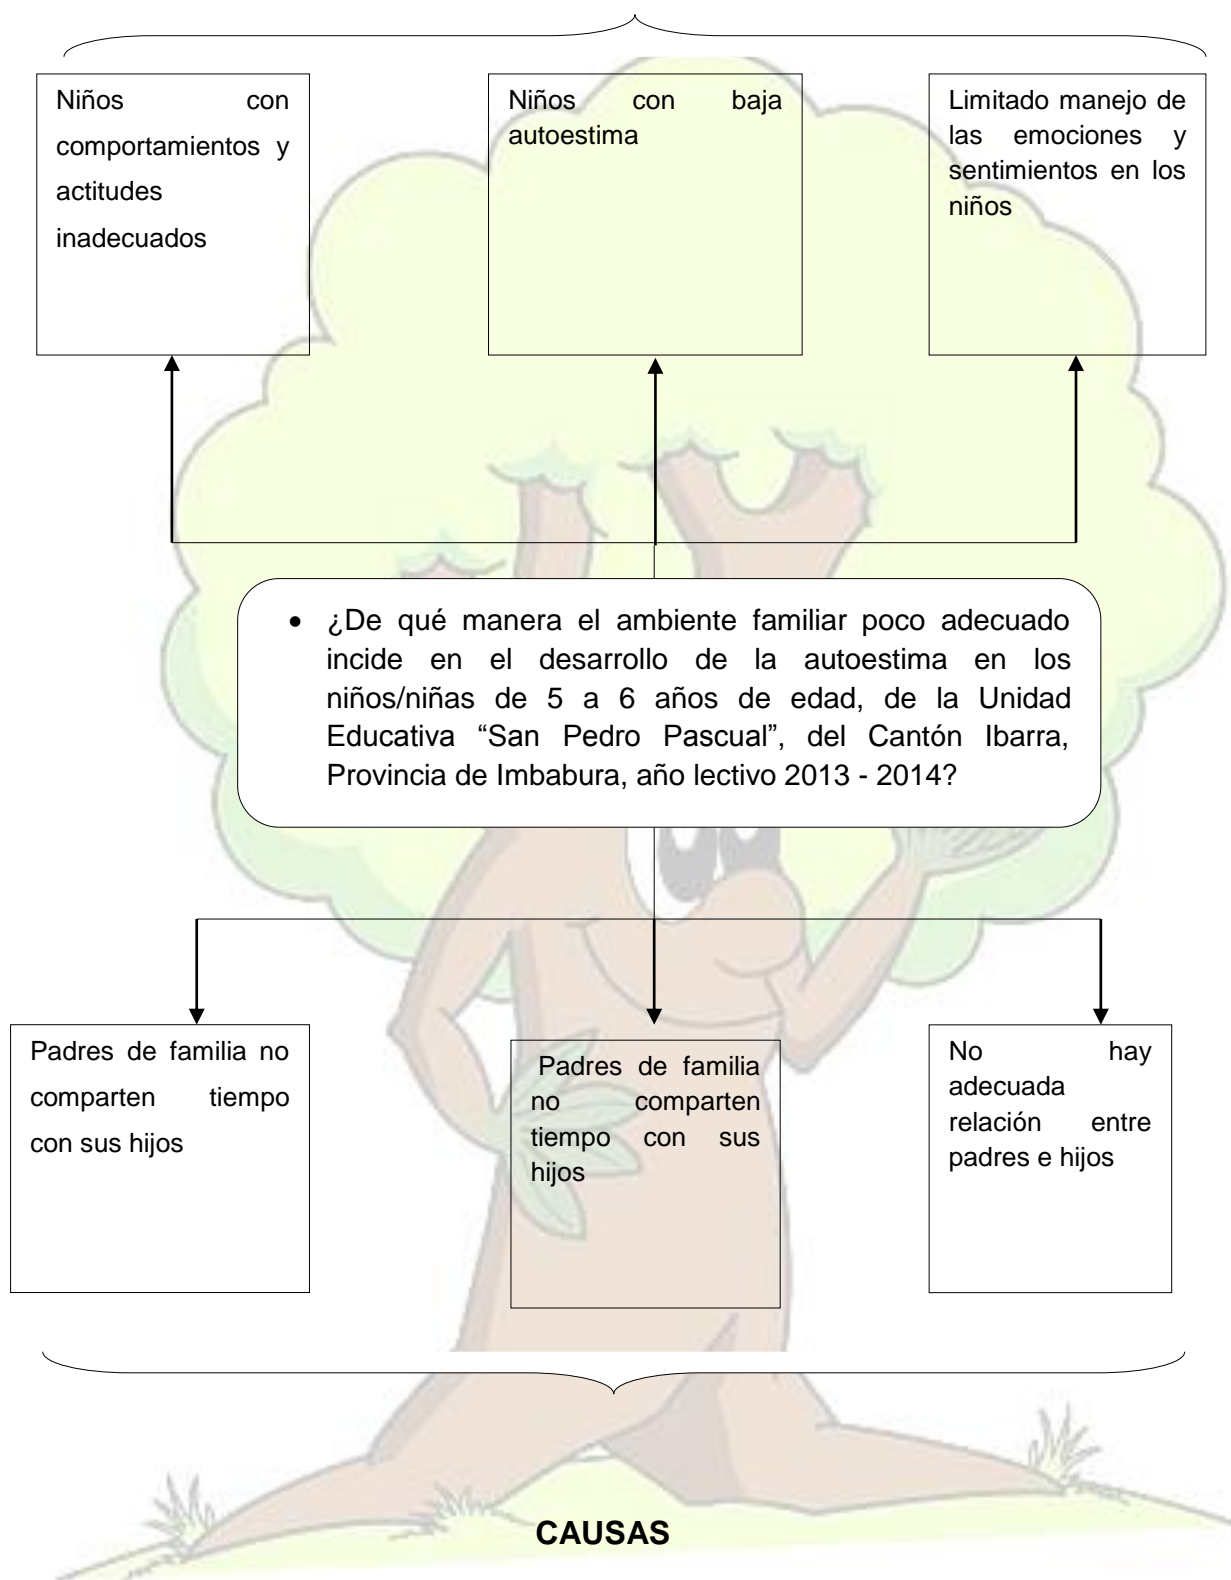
Niños con comportamientos y actitudes inadecuados

Niños con baja autoestima

Limitado manejo de las emociones y sentimientos en los niños

- ¿De qué manera el ambiente familiar poco adecuado incide en el desarrollo de la autoestima en los niños/niñas de 5 a 6 años de edad, de la Unidad Educativa "San Pedro Pascual", del Cantón Ibarra, Provincia de Imbabura, año lectivo 2013 - 2014?

Padres de familia no comparten tiempo con sus hijos

Padres de familia no comparten tiempo con sus hijos

No hay adecuada relación entre padres e hijos

CAUSAS